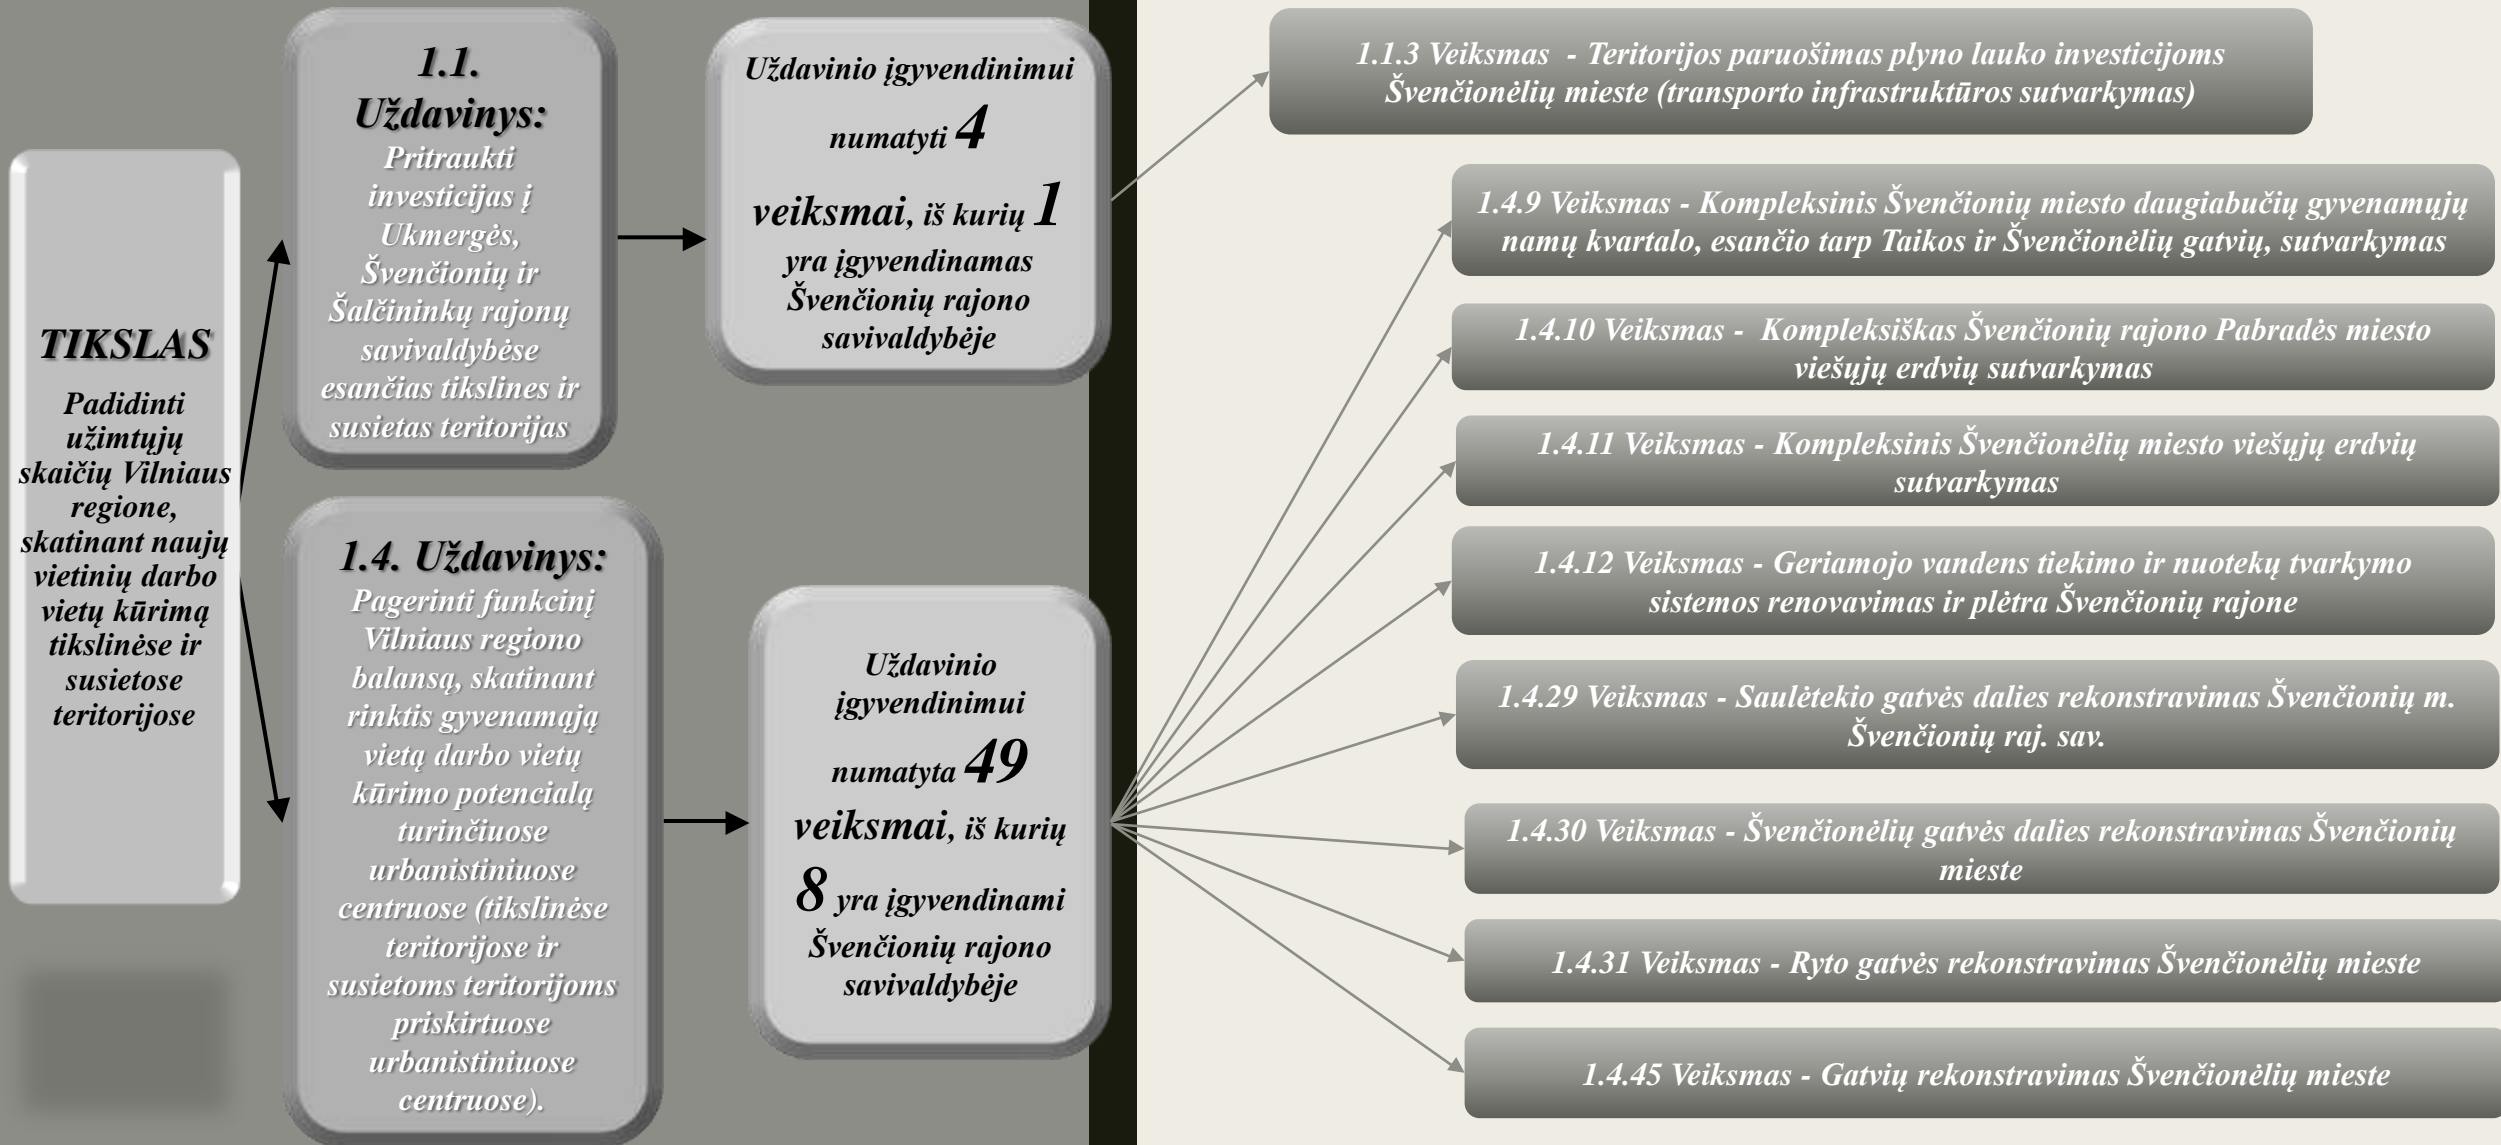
TIKSLAS

Padidinti užimtųjų skaičių Vilniaus regione, skatinant naujų vietinių darbo vietų kūrimą tikslinėse ir susietose teritorijose

1.1. Uždavinys:
Pritraukti investicijas į Ukmergės, Švenčionių ir Šalčininkų rajonų savivaldybėse esančias tikslines ir susietas teritorijas

Uždavinio įgyvendinimui numatyti 4 veiksmai, iš kurių 1 yra įgyvendinamas Švenčionių rajono savivaldybėje

1.4. Uždavinys:
Pagerinti funkcinį Vilniaus regiono balansą, skatinant rinktis gyvenamąją vietą darbo vietų kūrimo potencialą turinčiuose urbanistiniuose centruose (tikslinėse teritorijose ir susietoms teritorijoms priskirtuose urbanistiniuose centruose).

Uždavinio įgyvendinimui numatyta 49 veiksmai, iš kurių 8 yra įgyvendinami Švenčionių rajono savivaldybėje

1.1.3 Veiksmas - Teritorijos paruošimas plyno lauko investicijoms Švenčionėlių mieste (transporto infrastruktūros sutvarkymas)

1.4.9 Veiksmas - Kompleksinis Švenčionių miesto daugiabučių gyvenamųjų namų kvartalo, esančio tarp Taikos ir Švenčionėlių gatvių, sutvarkymas

1.4.10 Veiksmas - Kompleksiškas Švenčionių rajono Pabradės miesto viešųjų erdvių sutvarkymas

1.4.11 Veiksmas - Kompleksinis Švenčionėlių miesto viešųjų erdvių sutvarkymas

1.4.12 Veiksmas - Geriamojo vandens tiekimo ir nuotekų tvarkymo sistemos renovavimas ir plėtra Švenčionių rajone

1.4.29 Veiksmas - Saulėtekio gatvės dalies rekonstravimas Švenčionių m. Švenčionių raj. sav.

1.4.30 Veiksmas - Švenčionėlių gatvės dalies rekonstravimas Švenčionių mieste

1.4.31 Veiksmas - Ryto gatvės rekonstravimas Švenčionėlių mieste

1.4.45 Veiksmas - Gatvių rekonstravimas Švenčionėlių mieste